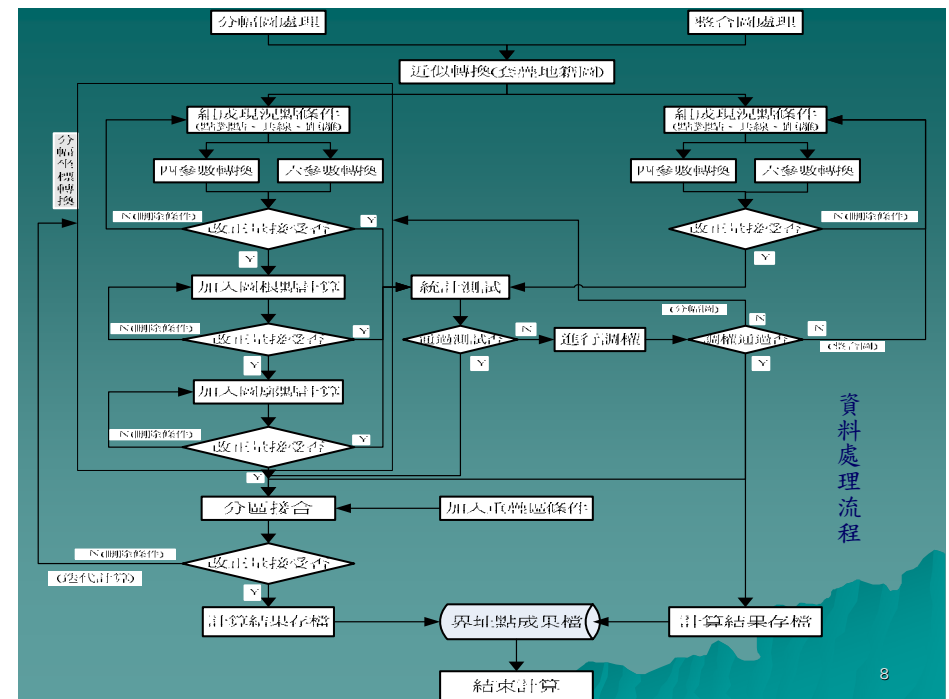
分幅圖處理

整合圖處理

近似轉換(套繪地籍圖)

組成現況點條件
(點對點、共線、直角)

組成現況點條件
(點對點、共線、直角)

分幅坐標轉換

四參數轉換

六參數轉換

四參數轉換

六參數轉換

N(刪除條件)

改正量接受否

Y

N(刪除條件)

改正量接受否

Y

Y

Y

加入圖根點計算

統計測試

(分幅圖)

N(刪除條件)

改正量接受否

Y

通過測試否

N

進行調權

調權通過否

N

N

(整合圖)

Y

Y

加入圖廓點計算

N(刪除條件)

改正量接受否

Y

Y

資料處理流程

分區接合

加入重疊區條件

N(刪除條件)

(迭代計算)

改正量接受否

Y

計算結果存檔

界址點成果檔

計算結果存檔

結束計算

8